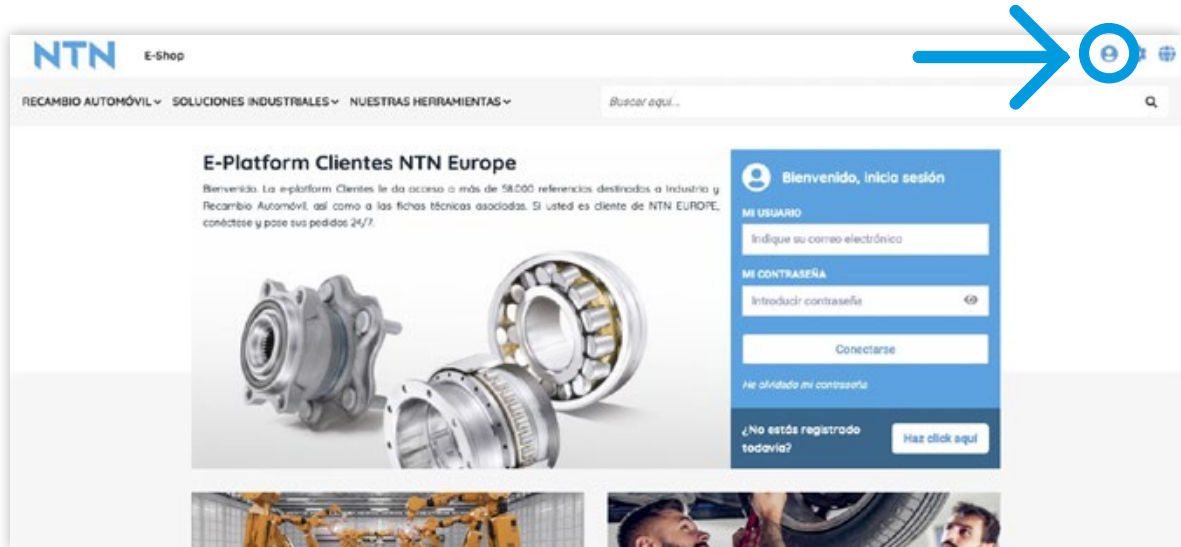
NTN E-Shop

RECAMBIO AUTOMÓVIL SOLUCIONES INDUSTRIALES NUESTRAS HERRAMIENTAS

Buscar aquí...

E-Platform Clientes NTN Europe

Bienvenido. La e-platform Clientes le da acceso a más de 58.000 referencias destinadas a Industria y Recambio Automóvil, así como a las fichas técnicas asociadas. Si usted es cliente de NTN EUROPE, conéctese y pase sus pedidos 24/7.

Bienvenido, inicia sesión

MI USUARIO

Indique su correo electrónico

MI CONTRASEÑA

Introducir contraseña

Conectarse

He olvidado mi contraseña

¿No estás registrado todavía?

Haz click aquí